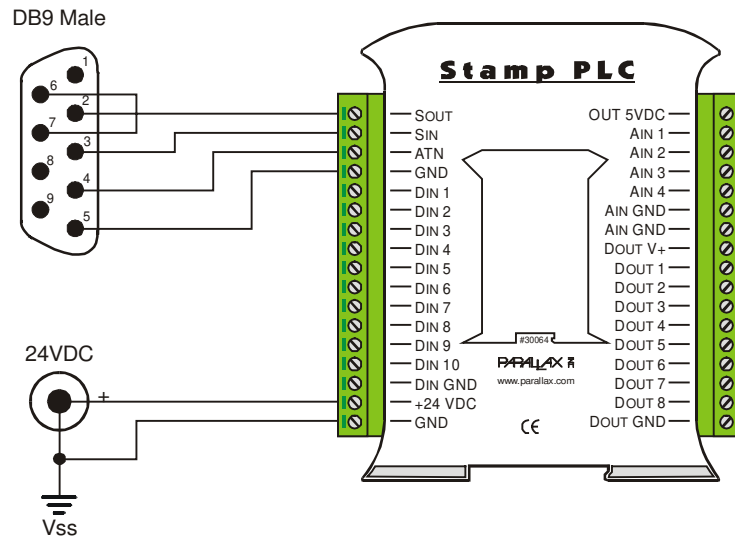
DB9 Male

1
6
2
7
3
8
4
9
5

Stamp PLC

SOUT
SIN
ATN
GND
DIN 1
DIN 2
DIN 3
DIN 4
DIN 5
DIN 6
DIN 7
DIN 8
DIN 9
DIN 10
DIN GND
+24 VDC
GND

OUT 5VDC
AIN 1
AIN 2
AIN 3
AIN 4
AIN GND
AIN GND
DOUT V+
DOUT 1
DOUT 2
DOUT 3
DOUT 4
DOUT 5
DOUT 6
DOUT 7
DOUT 8
DOUT GND

#30064
PARALLAX
www.parallax.com
CE

24VDC
+
Vss